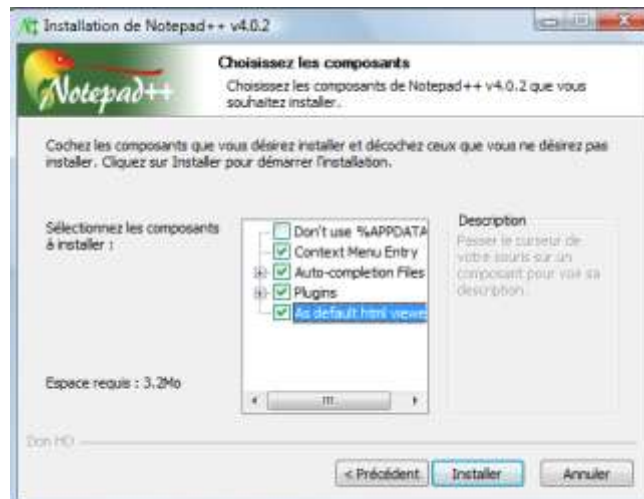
Installation de Notepad++ v4.0.2

Notepad++

Choisissez les composants

Choisissez les composants de Notepad++ v4.0.2 que vous souhaitez installer.

Cochez les composants que vous désirez installer et décochez ceux que vous ne désirez pas installer. Cliquez sur Installer pour démarrer l'installation.

Sélectionnez les composants à installer :

Don't use %APPDATA
Context Menu Entry
Auto-completion Files
Plugins
As default html viewe

Description

Passer le curseur de votre souris sur un composant pour voir sa description.

Espace requis : 3.2Mo

Don HO

< Précédent
Installer
Annuler